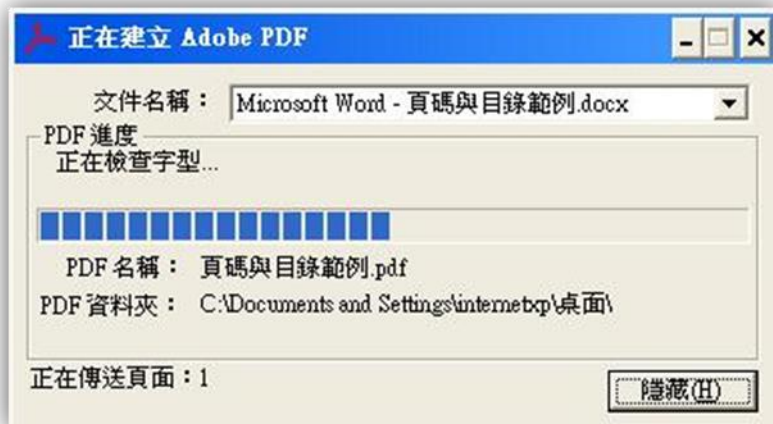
正在建立 Adobe PDF

文件名稱： Microsoft Word - 頁碼與目錄範例.docx

PDF 進度
正在檢查字型...

PDF 名稱： 頁碼與目錄範例.pdf
PDF 資料夾： C:\Documents and Settings\internetxp\桌面\

正在傳送頁面：1

隱藏(H)